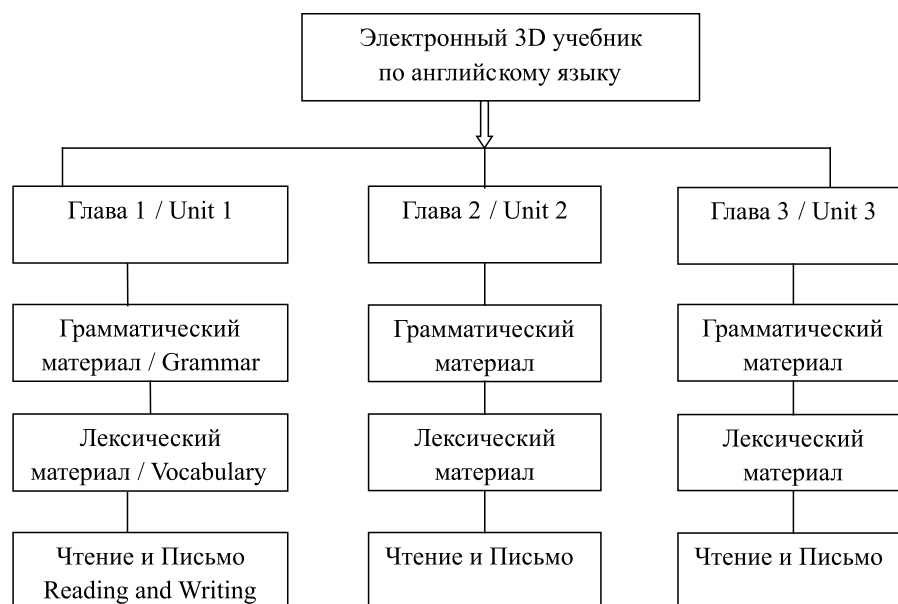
Электронный 3D учебник по английскому языку

Глава 1 / Unit 1

Грамматический материал / Grammar

Лексический материал / Vocabulary

Чтение и Письмо Reading and Writing

Глава 2 / Unit 2

Грамматический материал

Лексический материал

Чтение и Письмо

Глава 3 / Unit 3

Грамматический материал

Лексический материал

Чтение и Письмо